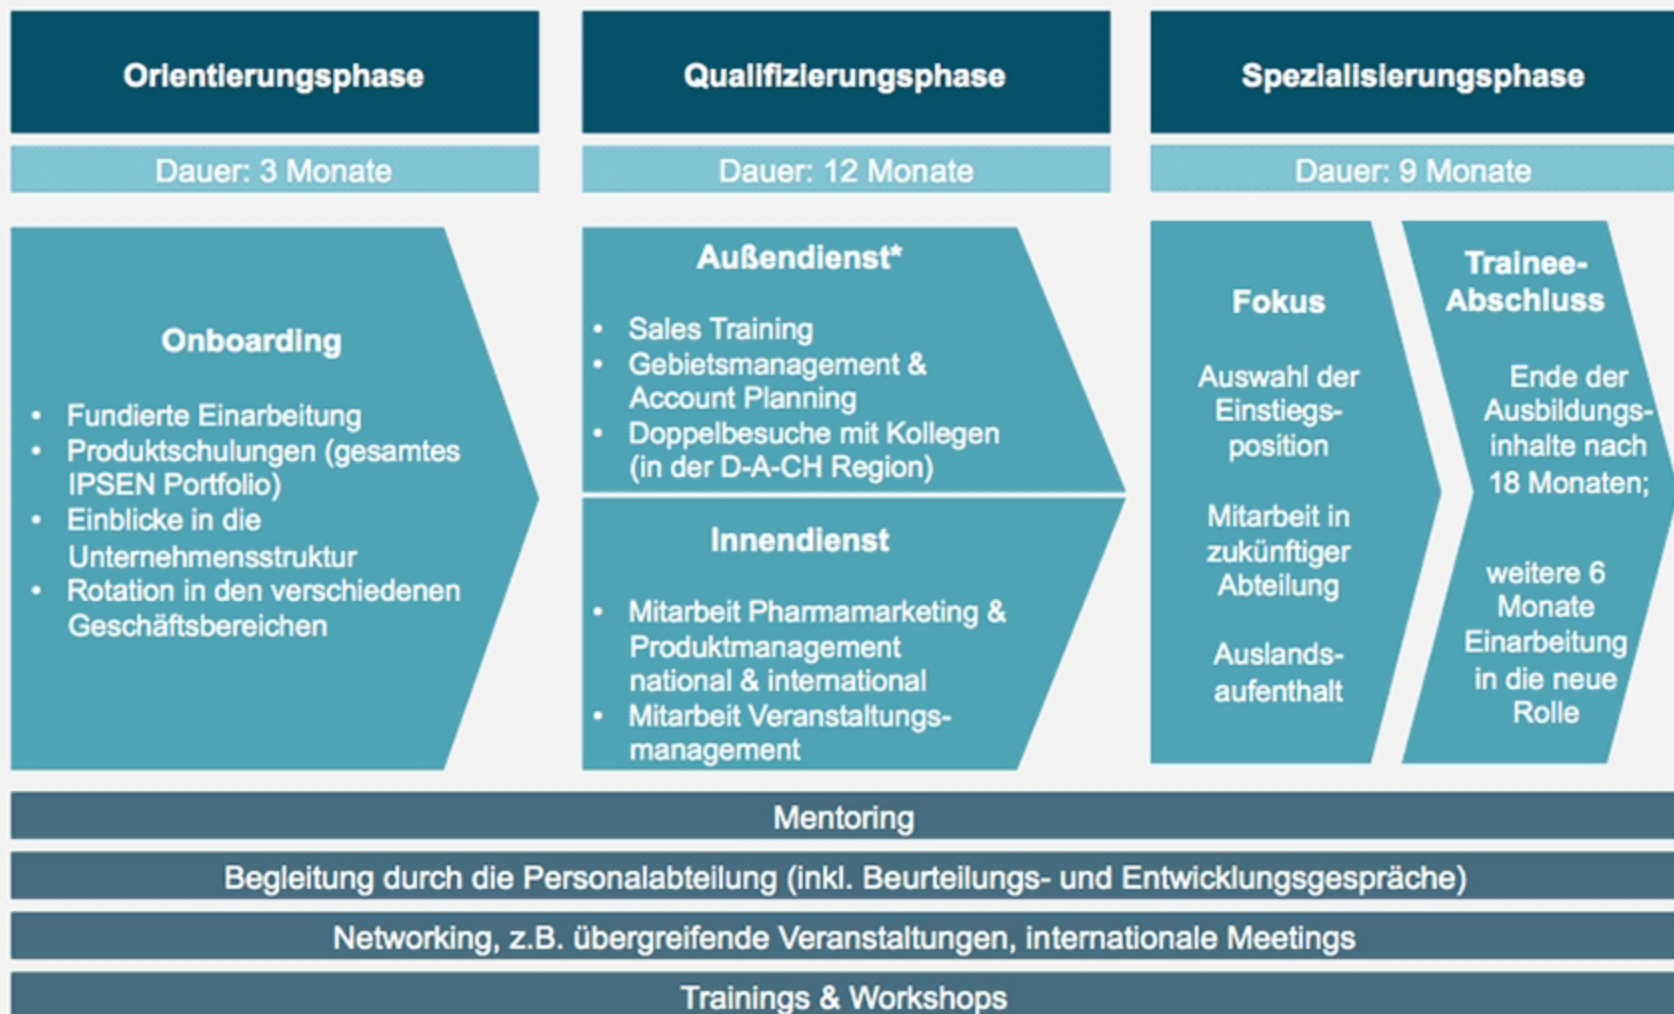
Orientierungsphase

Dauer: 3 Monate

Onboarding

- Fundierte Einarbeitung
- Produktschulungen (gesamtes IPSEN Portfolio)
- Einblicke in die Unternehmensstruktur
- Rotation in den verschiedenen Geschäftsbereichen

Qualifizierungsphase

Dauer: 12 Monate

Außendienst*

- Sales Training
- Gebietsmanagement & Account Planning
- Doppelbesuche mit Kollegen (in der D-A-CH Region)

Innendienst

- Mitarbeit Pharmamarketing & Produktmanagement national & international
- Mitarbeit Veranstaltungsmanagement

Spezialisierungsphase

Dauer: 9 Monate

Fokus

Auswahl der Einstiegsposition

Mitarbeit in zukünftiger Abteilung

Auslandsaufenthalt

Trainee-Abschluss

Ende der Ausbildungsinhalte nach 18 Monaten;

weitere 6 Monate Einarbeitung in die neue Rolle

Mentoring

Begleitung durch die Personalabteilung (inkl. Beurteilungs- und Entwicklungsgespräche)

Networking, z.B. übergreifende Veranstaltungen, internationale Meetings

Trainings & Workshops